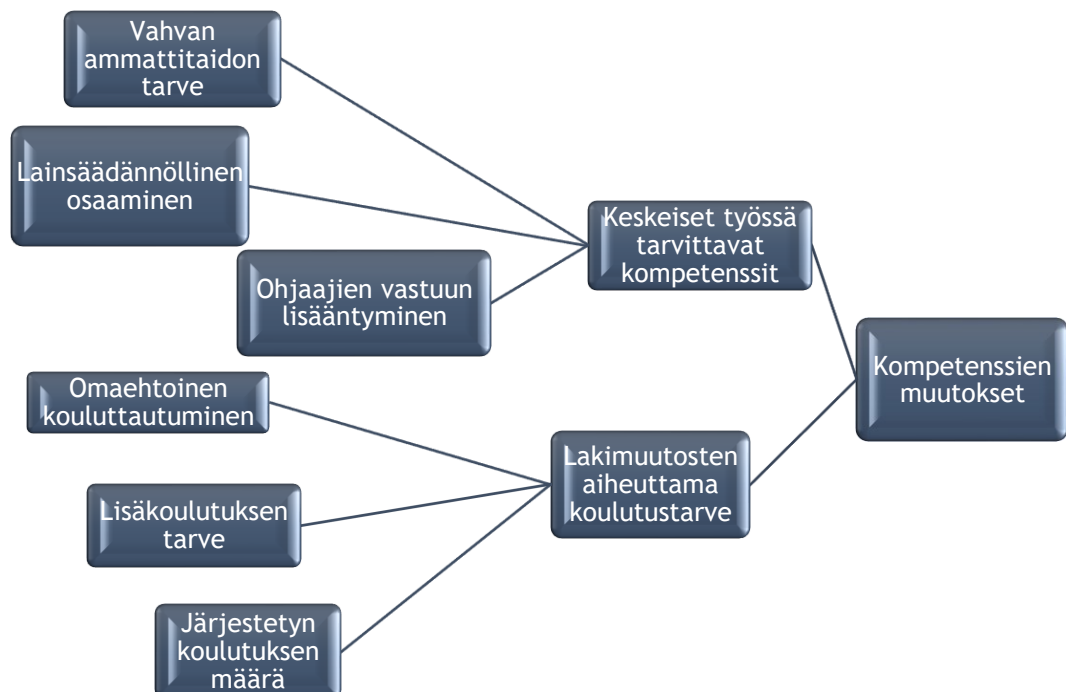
Vahvan ammattitaidon tarve

Lainsäädännöllinen osaaminen

Ohjaajien vastuun lisääntyminen

Keskeiset työssä tarvittavat kompetenssit

Kompetenssien muutokset

Omaehtoinen kouluttautuminen

Lisäkoulutuksen tarve

Järjestetyn koulutuksen määrä

Lakimuutosten aiheuttama koulutustarve